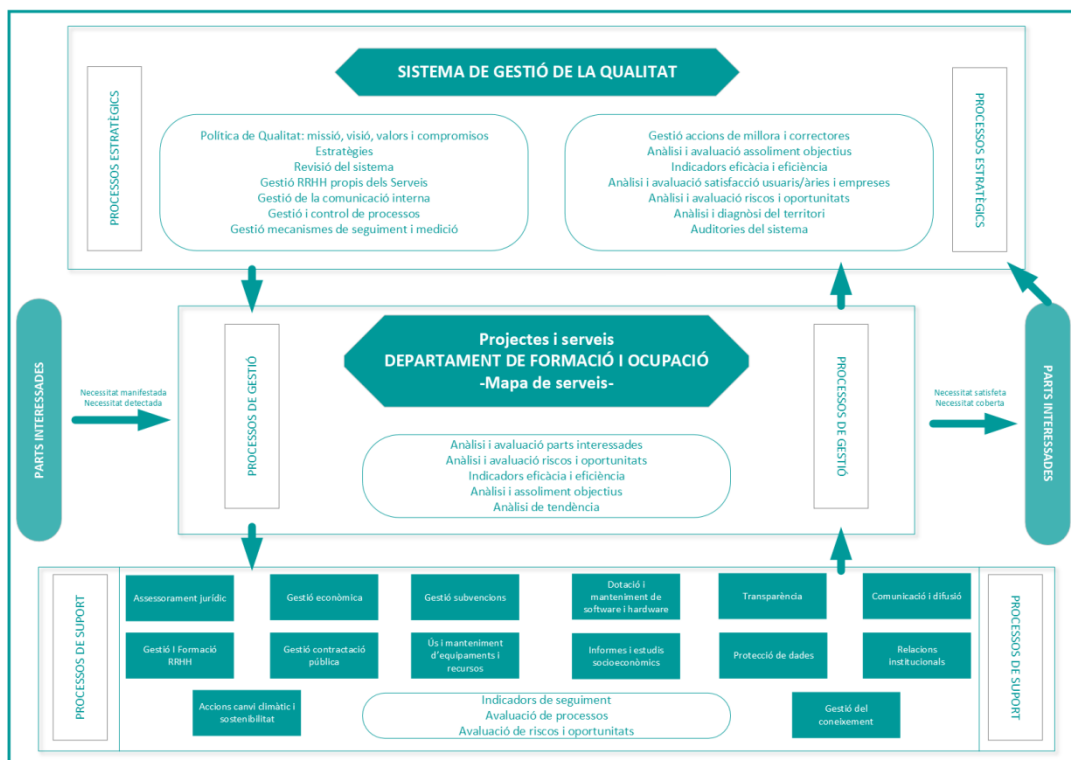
SISTEMA DE GESTIÓ DE LA QUALITAT

PROCESSOS ESTRATÈGICS

Política de Qualitat: missió, visió, valors i compromisos
Estratègies
Revisió del sistema
Gestió RRHH propis dels Serveis
Gestió de la comunicació interna
Gestió i control de processos
Gestió mecanismes de seguiment i medició

Gestió accions de millora i correctores
Anàlisi i avaluació assoliment objectius
Indicadors eficàcia i eficiència
Anàlisi i avaluació satisfacció usuaris/àries i empreses
Anàlisi i avaluació riscos i oportunitats
Anàlisi i diagnòsi del territori
Auditories del sistema

PROCESSOS ESTRATÈGICS

PARTS INTERESSADES

Necessitat manifestada
Necessitat detectada

PROCESSOS DE GESTIÓ

Projectes i serveis
DEPARTAMENT DE FORMACIÓ I OCUPACIÓ
-Mapa de serveis-

Anàlisi i avaluació parts interessades
Anàlisi i avaluació riscos i oportunitats
Indicadors eficàcia i eficiència
Anàlisi i assoliment objectius
Anàlisi de tendència

PROCESSOS DE GESTIÓ

Necessitat satisfeta
Necessitat coberta

PARTS INTERESSADES

PROCESSOS DE SUPORT

Assessorament jurídic
Gestió econòmica
Gestió subvencions
Dotació i manteniment de software i hardware
Transparència
Comunicació i difusió

Gestió I Formació RRHH
Gestió contractació pública
Ús i manteniment d'equipaments i recursos
Informes i estudis socioeconòmics
Protecció de dades
Relacions institucionals

Accions canvi climàtic i sostenibilitat

Indicadors de seguiment
Avaluació de processos
Avaluació de riscos i oportunitats

Gestió del coneixement

PROCESSOS DE SUPORT